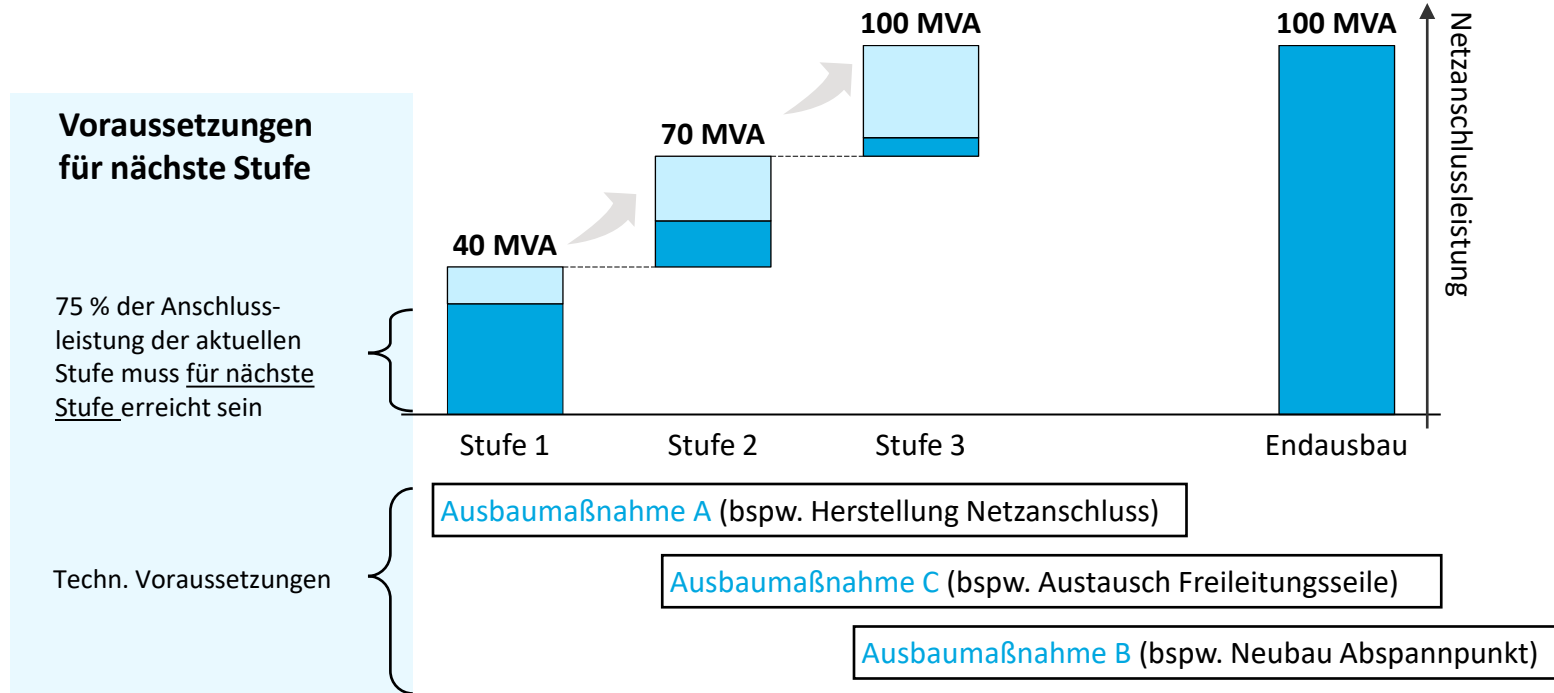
Voraussetzungen für nächste Stufe

75 % der Anschlussleistung der aktuellen Stufe muss für nächste Stufe erreicht sein

Techn. Voraussetzungen

40 MVA

70 MVA

100 MVA

100 MVA

Netzanschlussleistung

Stufe 1

Stufe 2

Stufe 3

Endausbau

Ausbaumaßnahme A (bspw. Herstellung Netzanschluss)

Ausbaumaßnahme C (bspw. Austausch Freileitungsseile)

Ausbaumaßnahme B (bspw. Neubau Abspannpunkt)